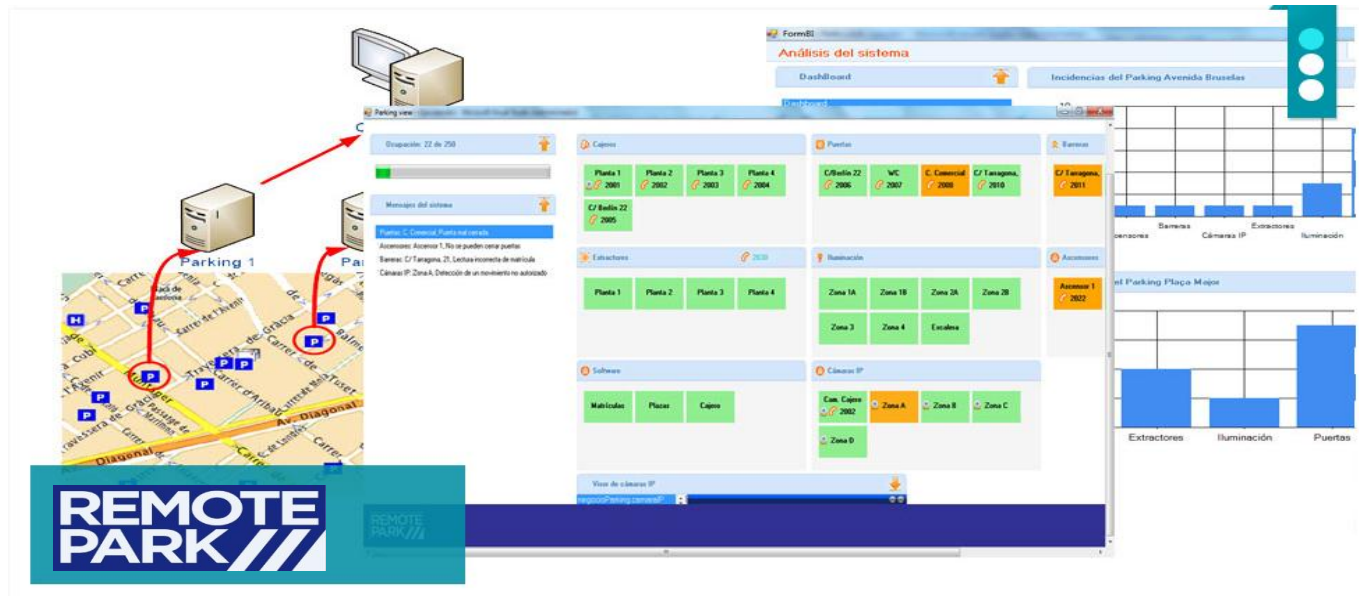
FormBI
Análisis del sistema
Dashboard
Incidencias del Parking Avenida Bruselas
Parking view
Ocupación: 22 de 250
Mensajes del sistema
Puertas: C. Comercial, Puerta mal cerrada
Ascensores: Ascensor 1, No se pueden cerrar puertas
Barreras: C/ Tarragona, 21, Lectura incorrecta de matrícula
Cámaras IP: Zona A, Detección de un movimiento no autorizado
Cajeros
Planta 1 2001
Planta 2 2002
Planta 3 2003
Planta 4 2004
C/ Bedón 22 2005
Puertas
C/Bedón 22 2006
WC 2007
C. Comercial 2008
C/ Tarragona, 2010
Barreras
C/ Tarragona, 2011
Extractores 2020
Planta 1
Planta 2
Planta 3
Planta 4
Iluminación
Zona 1A
Zona 1B
Zona 2A
Zona 2B
Zona 3
Zona 4
Escalera
Ascensores
Ascensor 1 2022
Software
Matrículas
Plazas
Cajero
Cámaras IP
Cam. Cajero 2002
Zona A
Zona B
Zona C
Zona D
Visor de cámaras IP
negocioParking.camaraIP
Ascensores
Barreras
Cámaras IP
Extractores
Iluminación
del Parking Plaça Major
Extractores
Iluminación
Puertas
Parking 1
Par
REMOTE PARK
REMOTE PARK